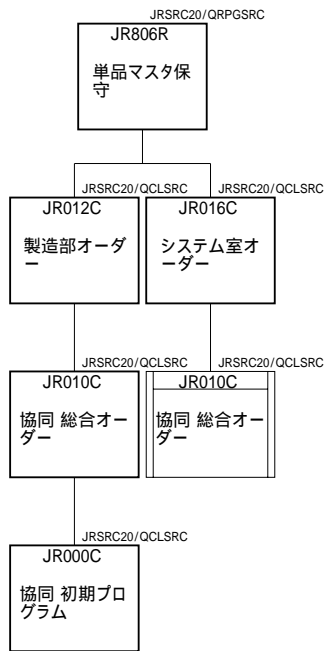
JRSRC20/QRPGSRC
JR806R
単品マスタ保守

JRSRC20/QCLSRC
JR012C
製造部オーダー

JRSRC20/QCLSRC
JR016C
システム室オーダー

JRSRC20/QCLSRC
JR010C
協同 総合オーダー

JRSRC20/QCLSRC
JR010C
協同 総合オーダー

JRSRC20/QCLSRC
JR000C
協同 初期プログラム